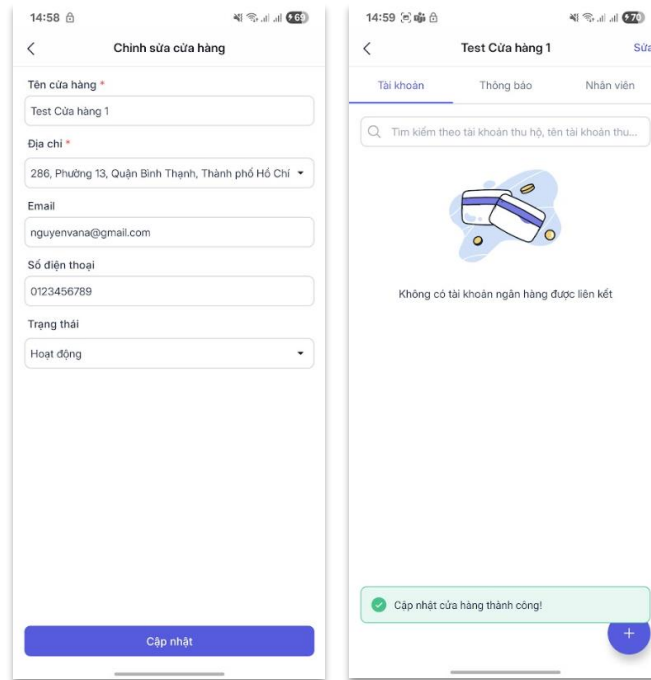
14:58

69

Chỉnh sửa cửa hàng

Tên cửa hàng *

Test Cửa hàng 1

Địa chỉ *

286, Phường 13, Quận Bình Thạnh, Thành phố Hồ Chí

Email

nguyenvana@gmail.com

Số điện thoại

0123456789

Trạng thái

Hoạt động

Cập nhật

14:59

70

Test Cửa hàng 1

Sửa

Tài khoản

Thông báo

Nhân viên

Tìm kiếm theo tài khoản thu hộ, tên tài khoản thu...

Không có tài khoản ngân hàng được liên kết

Cập nhật cửa hàng thành công!

+